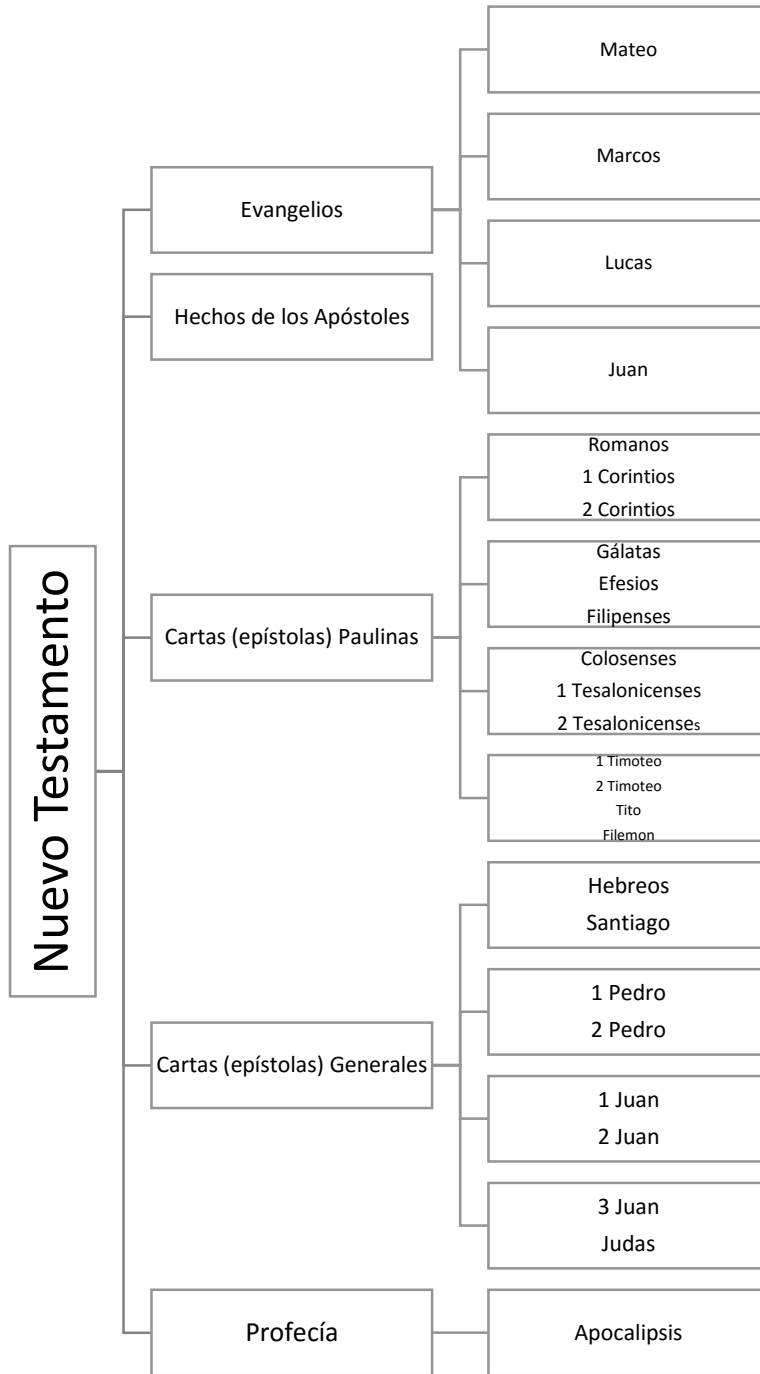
Nuevo Testamento

Evangelios

Mateo

Marcos

Lucas

Juan

Hechos de los Apóstoles

Cartas (epístolas) Paulinas

Romanos
1 Corintios
2 Corintios

Gálatas
Efesios
Filipenses

Colosenses
1 Tesalonicenses
2 Tesalonicenses

1 Timoteo
2 Timoteo
Tito
Filemon

Cartas (epístolas) Generales

Hebreos
Santiago

1 Pedro
2 Pedro

1 Juan
2 Juan

3 Juan
Judas

Profecía

Apocalipsis